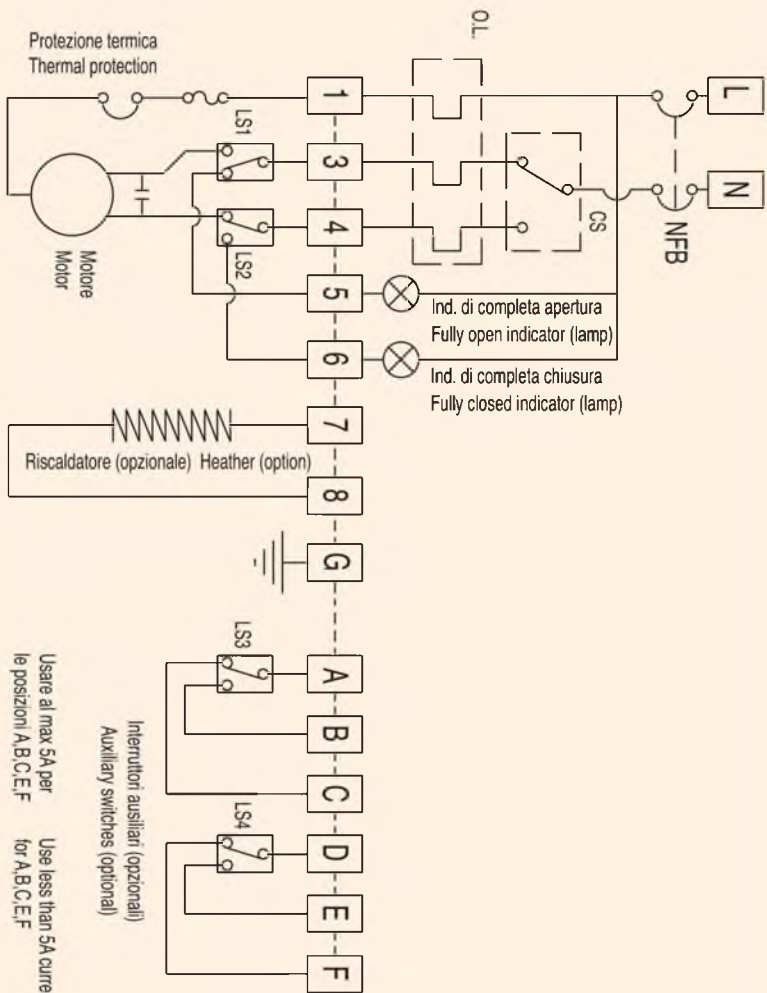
Protezione termica
Thermal protection

O.L.

LS1

Motore
Motor

LS2

CS

NFB

L

N

1

3

4

5

6

7

8

G

A

B

C

D

E

F

Ind. di completa apertura
Fully open indicator (lamp)

Ind. di completa chiusura
Fully closed indicator (lamp)

Riscaldatore (opzionale) Heather (option)

LS3

LS4

Interruttori ausiliari (opzionali)
Auxiliary switches (optional)

Usare al max 5A per
le posizioni A,B,C,E,F

Use less than 5A curre
for A,B,C,E,F